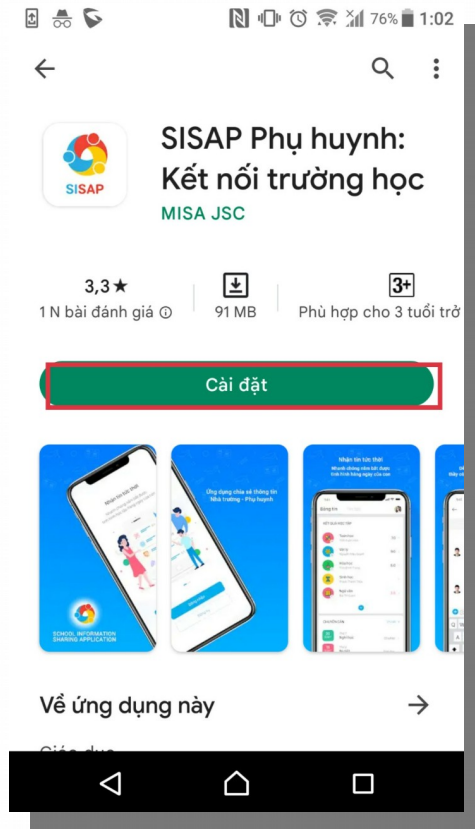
76% 1:02

SISAP

SISAP Phụ huynh: Kết nối trường học

MISA JSC

3,3 ★
1 N bài đánh giá ⓘ

91 MB

3+
Phù hợp cho 3 tuổi trở

Cài đặt

Nhận tin tức thời

SCHOOL INFORMATION SHARING APPLICATION

Ứng dụng chia sẻ thông tin Nhà trường - Phụ huynh

Nhận tin tức thời

Về ứng dụng này

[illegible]